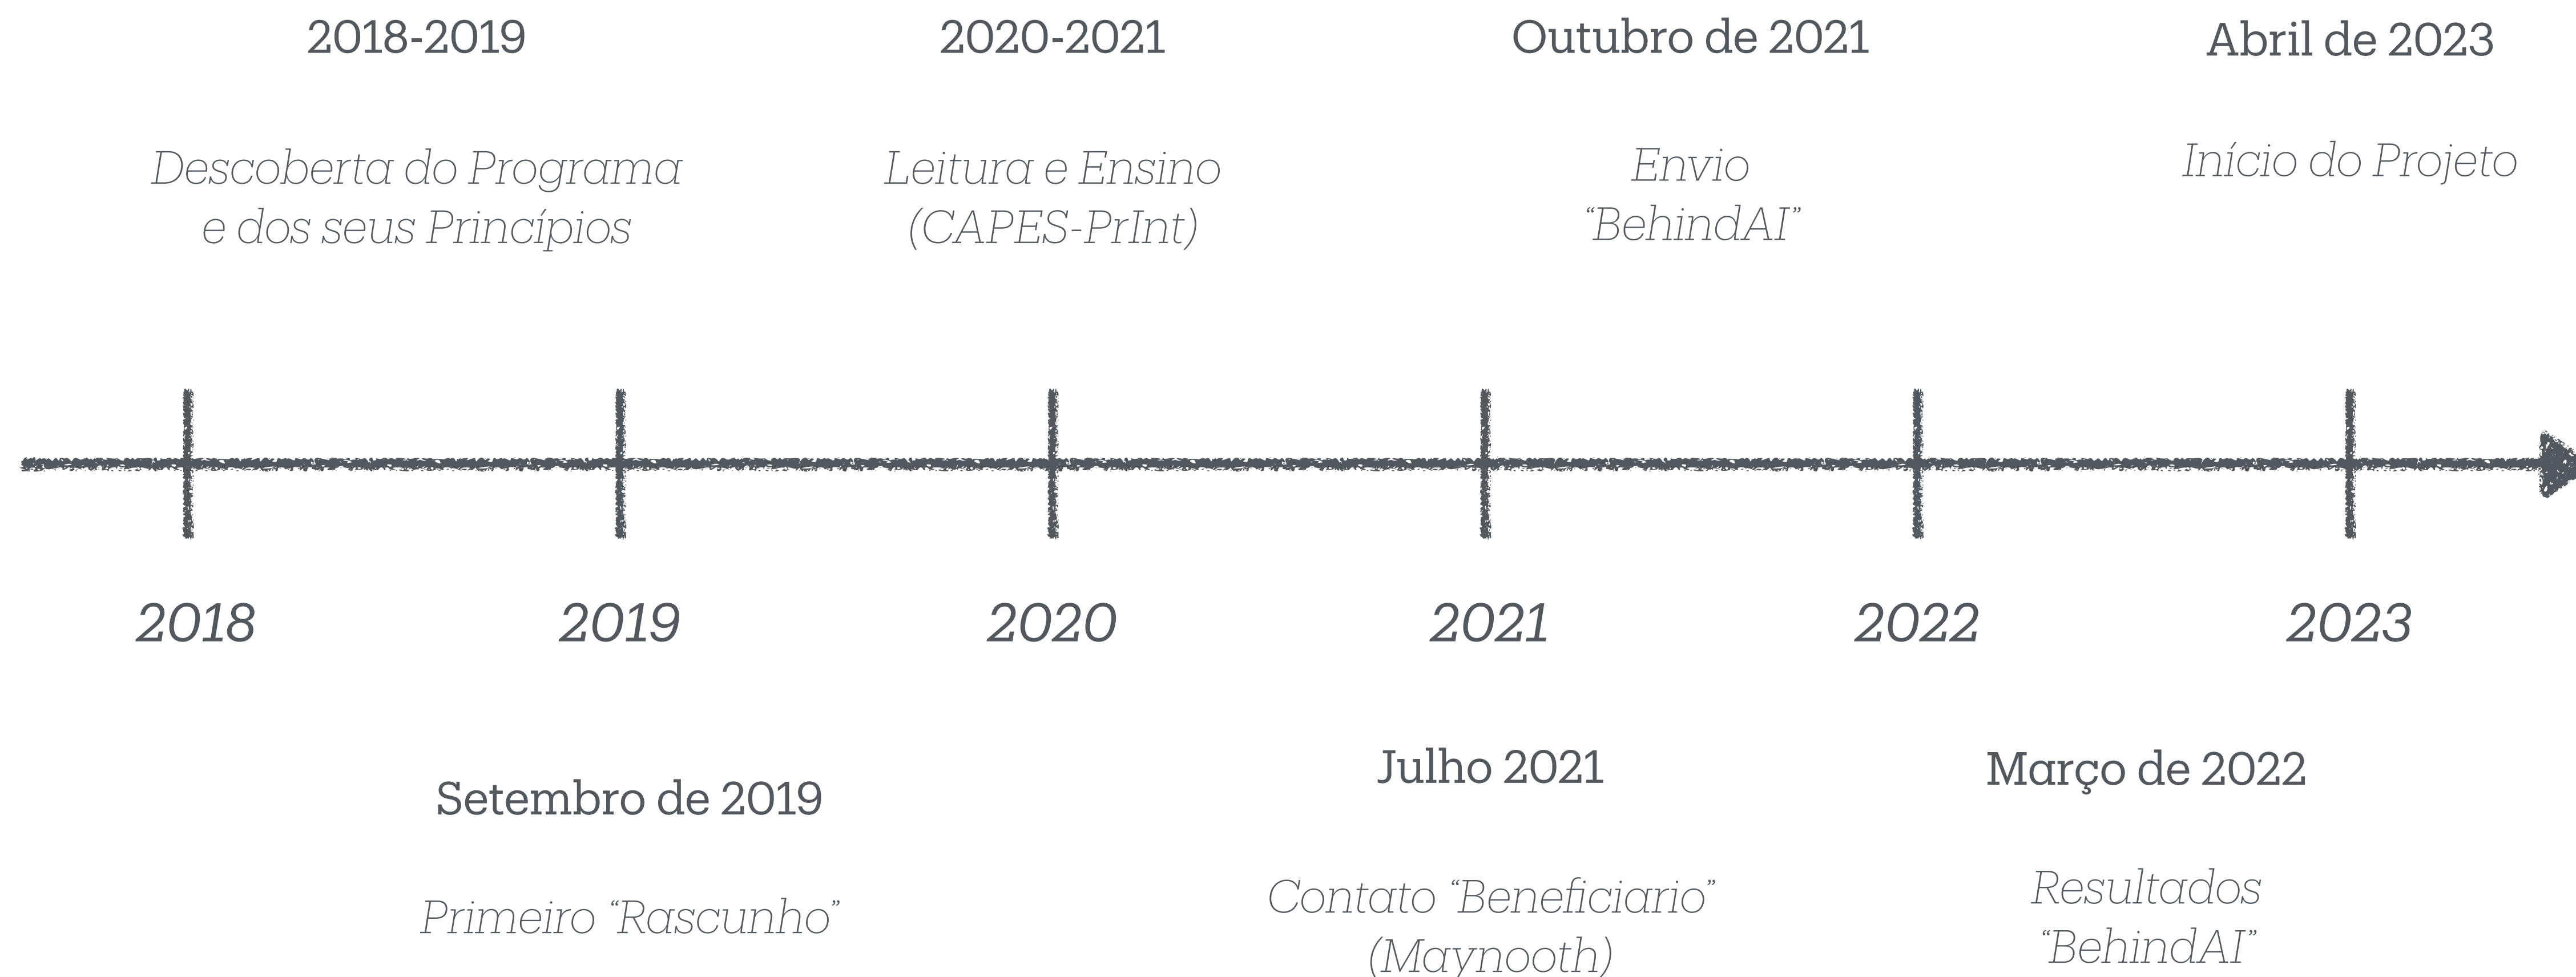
2018-2019

Descoberta do Programa e dos seus Princípios

2020-2021

Leitura e Ensino (CAPES-PrInt)

Outubro de 2021

Envio "BehindAI"

Abril de 2023

Início do Projeto

2018

2019

2020

2021

2022

2023

Setembro de 2019

Primeiro "Rascunho"

Julho 2021

Contato "Beneficiario" (Maynooth)

Março de 2022

Resultados "BehindAI"